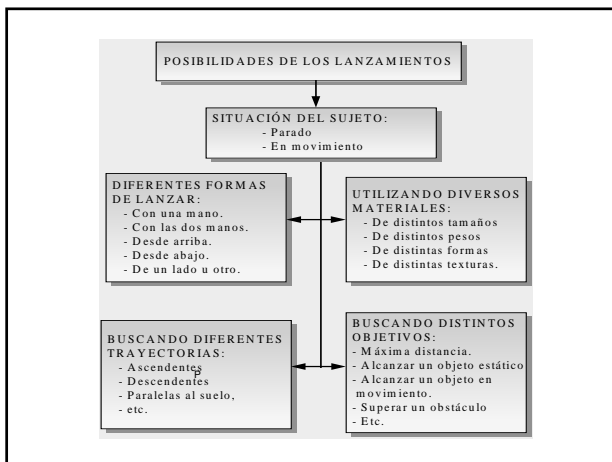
POSIBILIDADES DE LOS LANZAMIENTOS

SITUACIÓN DEL SUJETO:
- Parado
- En movimiento

DIFERENTES FORMAS DE LANZAR:
- Con una mano.
- Con las dos manos.
- Desde arriba.
- Desde abajo.
- De un lado u otro.

UTILIZANDO DIVERSOS MATERIALES:
- De distintos tamaños
- De distintos pesos
- De distintas formas
- De distintas texturas.

BUSCANDO DIFERENTES TRAYECTORIAS:
- Ascendentes
- Descendentes
- Paralelas al suelo,
- etc.

BUSCANDO DISTINTOS OBJETIVOS:
- Máxima distancia.
- Alcanzar un objeto estático
- Alcanzar un objeto en movimiento.
- Superar un obstáculo
- Etc.